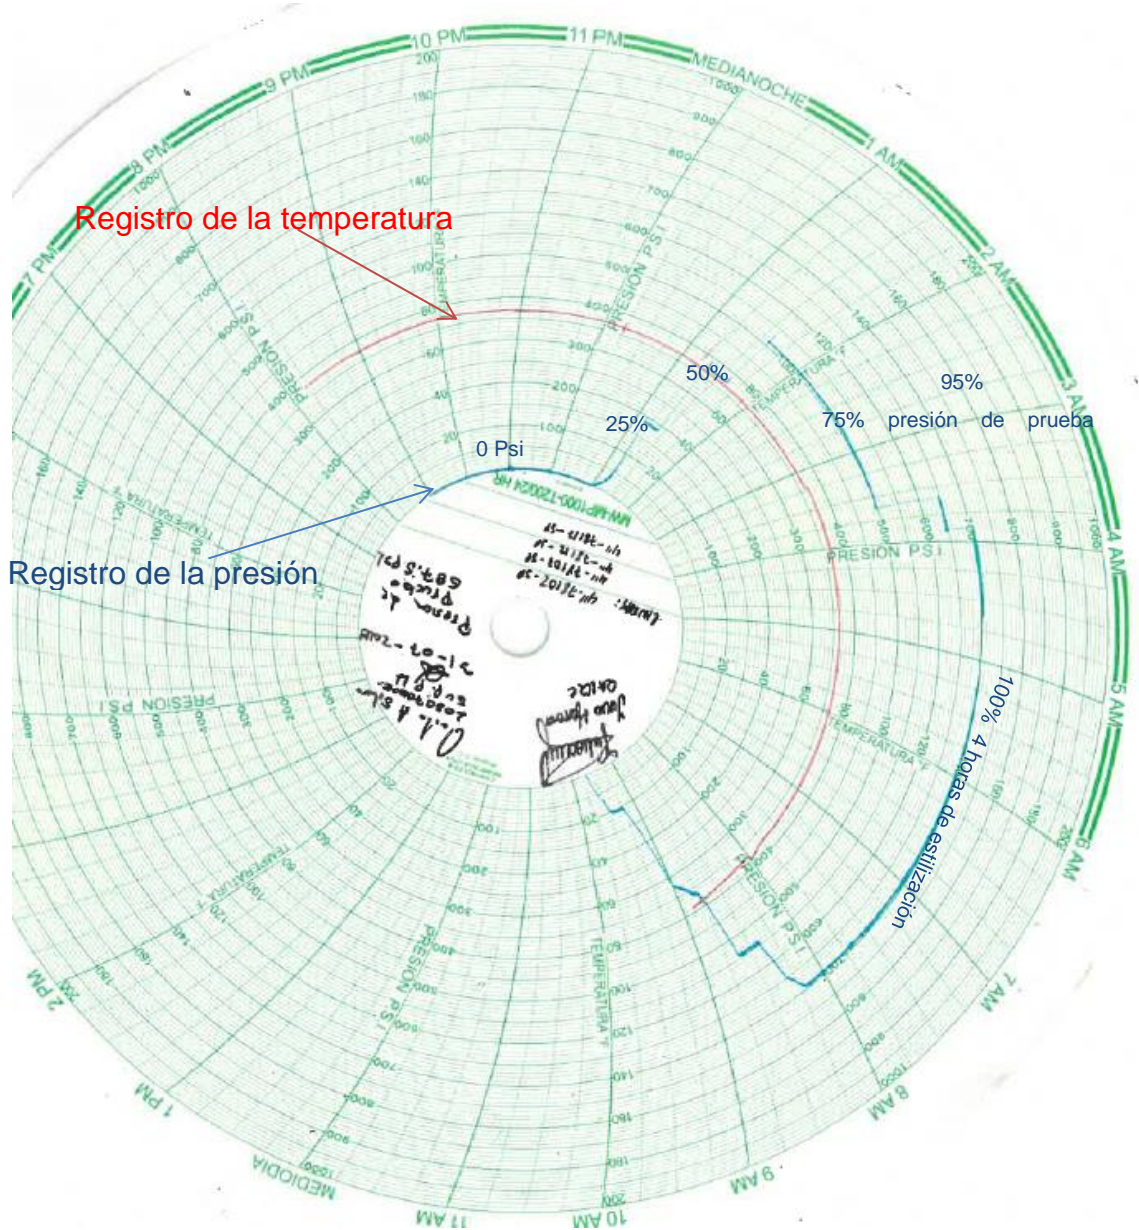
10 PM
11 PM
MEDIANOCHE
1 AM
2 AM
3 AM
4 AM
5 AM
6 AM
7 AM
8 AM
9 AM
10 AM
11 AM
MEDIODIA
1 PM
2 PM
7 PM
8 PM
9 PM

Registro de la temperatura

Registro de la presión

0 Psi

25%

50%

75% presión de prueba

95%

100% 4 horas de estilización

PRESION PSI
TEMPERATURA °F
PRESION PSI
TEMPERATURA °F
PRESION PSI
TEMPERATURA °F
PRESION PSI
TEMPERATURA °F
PRESION PSI
TEMPERATURA °F

MW-HP1000-T20024 HR

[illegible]
Presion de prueba 587.5 psi
21-03-2017
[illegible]